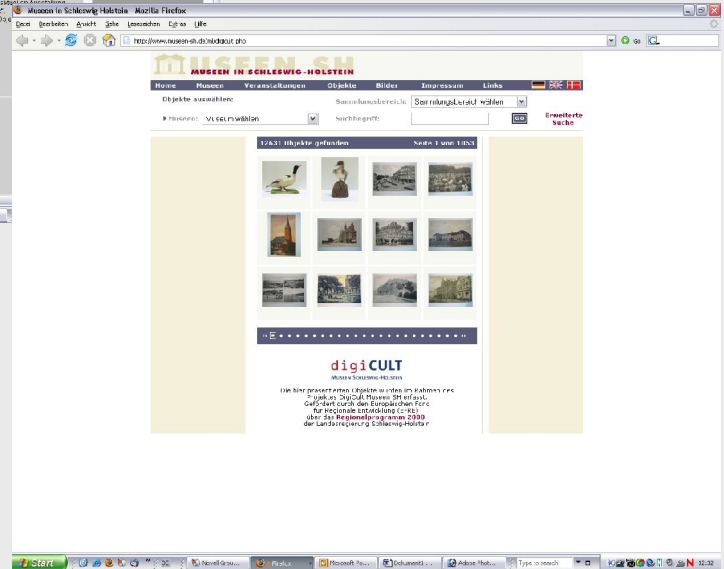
Museen in Schleswig Holstein - Mozilla Firefox

Datei Bearbeiten Ansicht Gehe Lesezeichen Extras Hilfe

http://www.museen-sh.de/mdigicult.php

Go

MUSEEN SH
MUSEEN IN SCHLESWIG-HOLSTEIN

Home | Museen | Veranstaltungen | Objekte | Bilder | Impressum | Links

Objekte auswählen:

Sammlungsbereich: Sammlungsbereich wählen

Museen: Museum wählen

Suchbegriff:

GO

Erweiterte Suche

17631 Objekte gefunden

Seite 1 von 1003

« E • • • • • • • • • • • • • • • • • • • • • • »

digiCULT
MUSEEN SCHLESWIG-HOLSTEIN

Die hier präsentierten Objekte wurden im Rahmen des Projektes DigiCult Museen SH erfasst. Gefördert durch den Europäischen Fond für Regionale Entwicklung (EFRE) über das Regionalprogramm 2000 der Landesregierung Schleswig-Holstein

Start | Novell Grou... | Firefox | Microsoft Po... | Dokument1 ... | Adobe Phot... | Type to search | 12:32